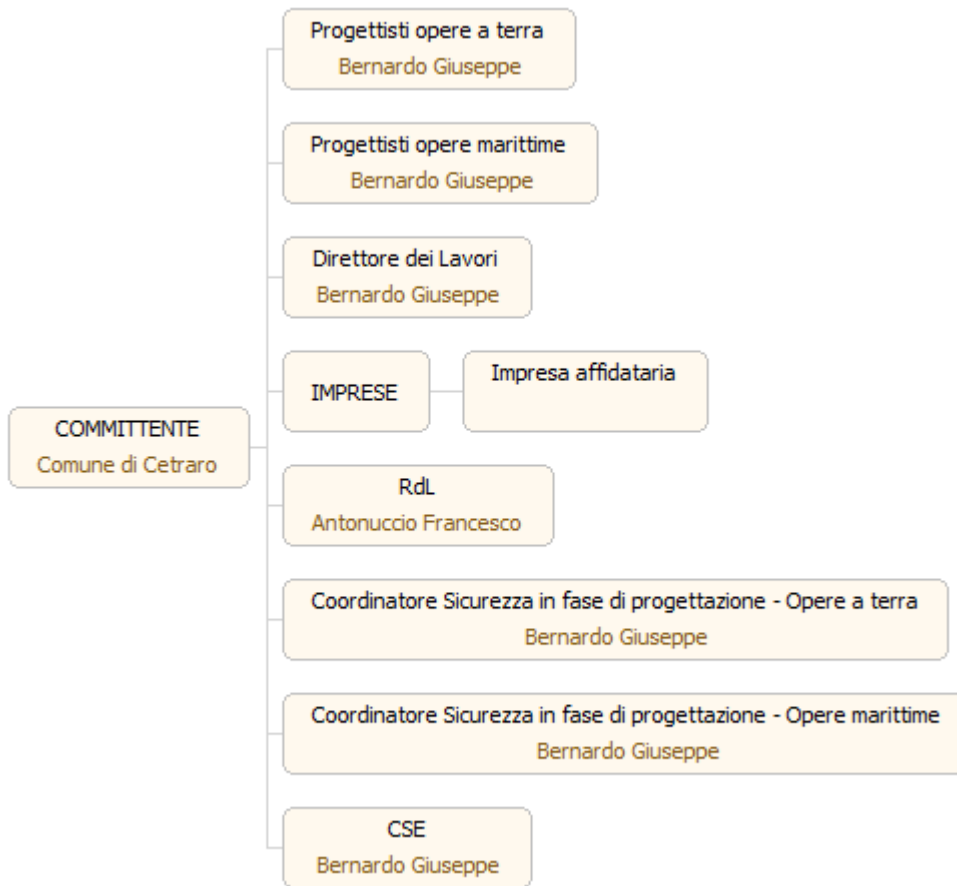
COMMITTENTE
Comune di Cetraro

Progettisti opere a terra
Bernardo Giuseppe

Progettisti opere marittime
Bernardo Giuseppe

Direttore dei Lavori
Bernardo Giuseppe

IMPRESE

Impresa affidataria

RdL
Antonuccio Francesco

Coordinatore Sicurezza in fase di progettazione - Opere a terra
Bernardo Giuseppe

Coordinatore Sicurezza in fase di progettazione - Opere marittime
Bernardo Giuseppe

CSE
Bernardo Giuseppe